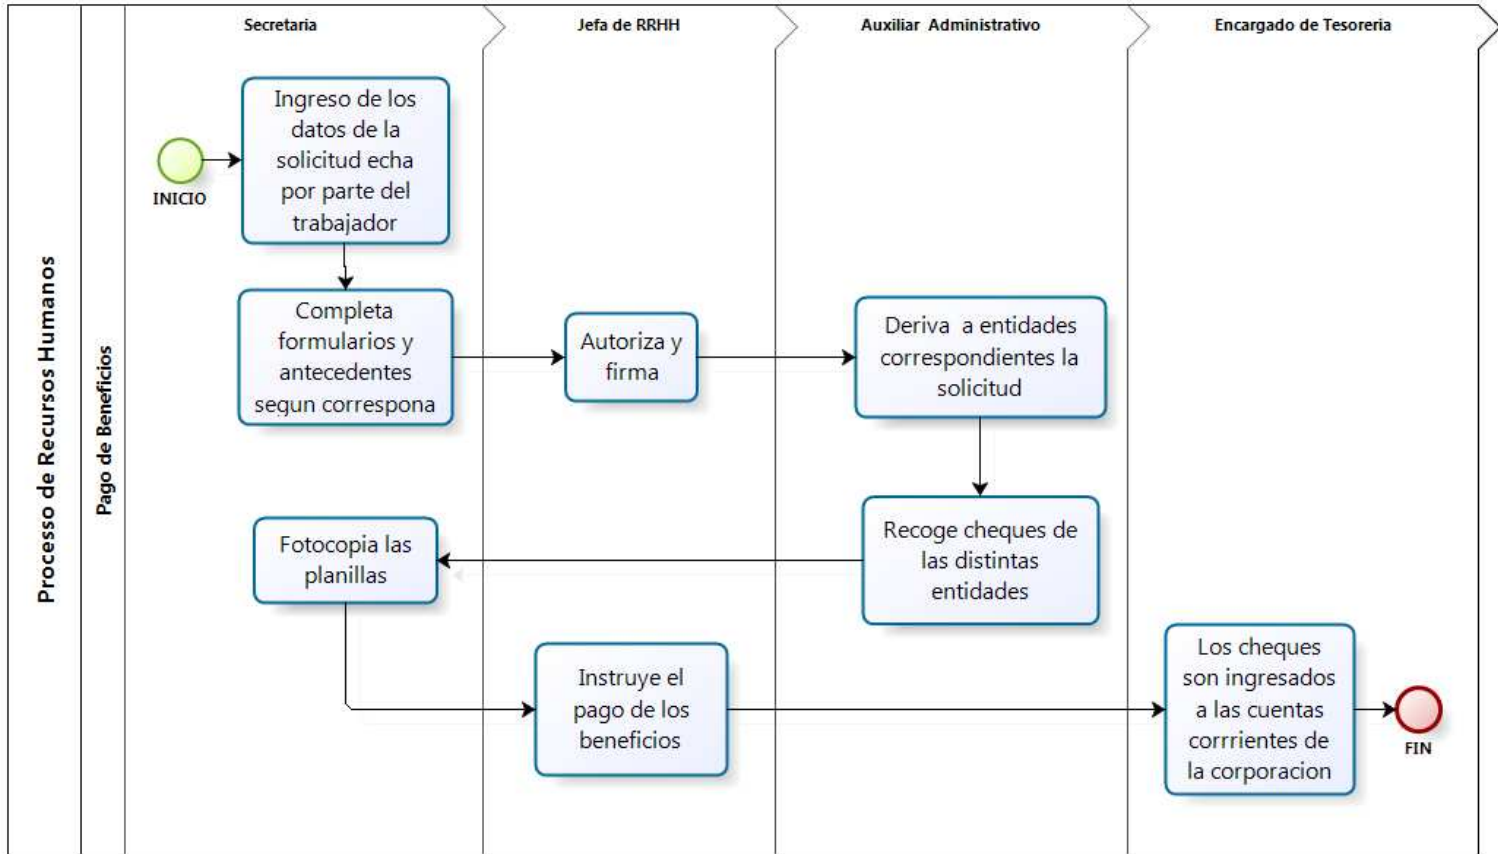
Processo de Recursos Humanos

Pago de Beneficios

Secretaria

Jefa de RRHH

Auxiliar Administrativo

Encargado de Tesoreria

INICIO

Ingreso de los datos de la solicitud echa por parte del trabajador

Completa formularios y antecedentes segun correspona

Autoriza y firma

Deriva a entidades correspondientes la solicitud

Recoge cheques de las distintas entidades

Fotocopia las planillas

Instruye el pago de los beneficios

Los cheques son ingresados a las cuentas corrrientes de la corporacion

FIN